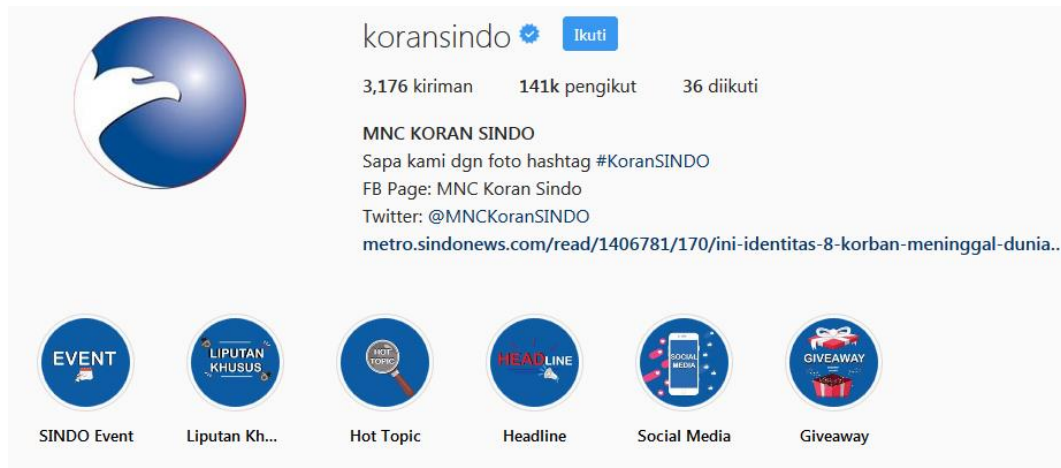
koransindo Ikuti

3,176 kiriman 141k pengikut 36 diikuti

MNC KORAN SINDO
Sapa kami dgn foto hashtag #KoranSINDO
FB Page: MNC Koran Sindo
Twitter: @MNCKoranSINDO
metro.sindonews.com/read/1406781/170/ini-identitas-8-korban-meninggal-dunia...

EVENT
SINDO Event

LIPUTAN KHUSUS
Liputan Kh...

HOT TOPIC
Hot Topic

HEADLINE
Headline

SOCIAL MEDIA
Social Media

GIVEAWAY
Giveaway